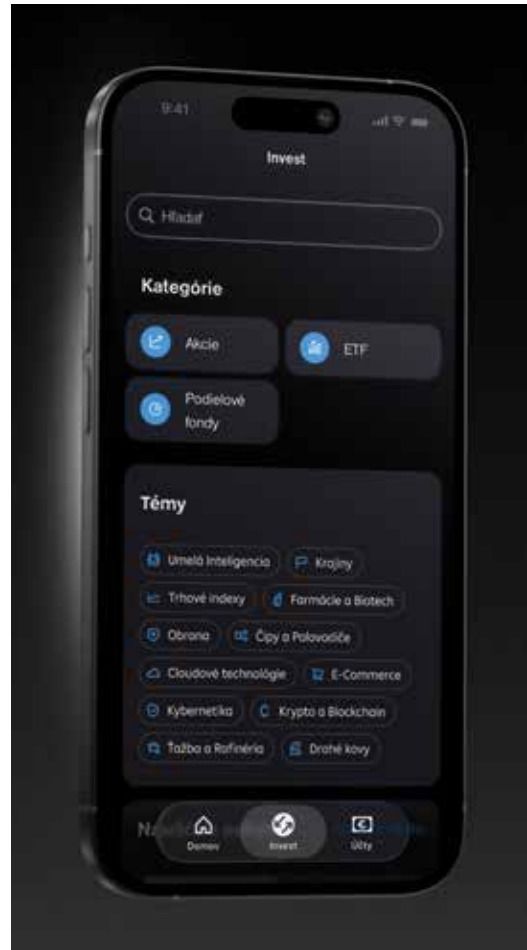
9:41

Invest

Hľadať

Kategórie

Akcie

ETF

Podielové fondy

Témy

Umelá Inteligencia

Krajiny

Trhové indexy

Farmácia a Biotech

Obrana

Čipy a Polovodiče

Cloudové technológie

E-Commerce

Kybernetika

Krypto a Blockchain

Ťažba a Rafinéria

Drahé kovy

Na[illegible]

Domov

Invest

Účty